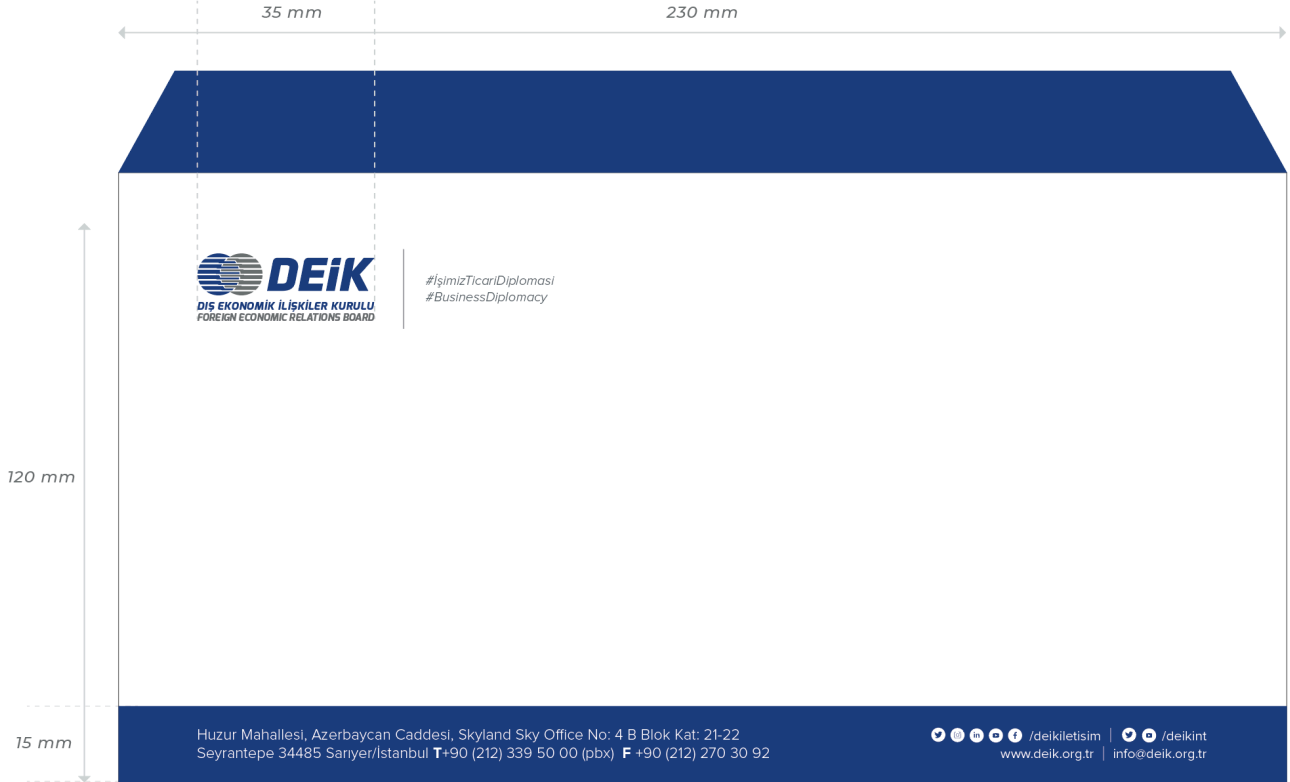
35 mm

230 mm

DEİK
DIŞ EKONOMİK İLİŞKİLER KURULU
FOREIGN ECONOMIC RELATIONS BOARD

#İşimizTicariDiplomasi
#BusinessDiplomacy

120 mm

15 mm

Huzur Mahallesi, Azerbaycan Caddesi, Skyland Sky Office No: 4 B Blok Kat: 21-22
Seyrantepe 34485 Sarıyer/İstanbul T+90 (212) 339 50 00 (pbx) F +90 (212) 270 30 92

/deikiletisim | /deikint
www.deik.org.tr | info@deik.org.tr